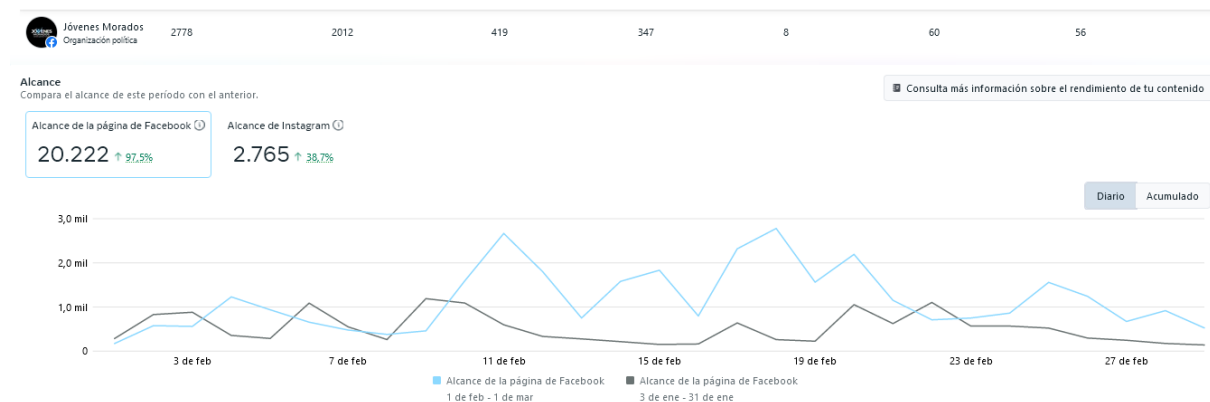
Jóvenes Morados
Organización política

| | | | | | | |
|---|---|---|---|---|---|---|
| 2778 | 2012 | 419 | 347 | 8 | 60 | 56 |

Alcance
Compara el alcance de este período con el anterior.

Consulta más información sobre el rendimiento de tu contenido

Alcance de la página de Facebook
20.222 ↑ 97,5%

Alcance de Instagram
2.765 ↑ 38,7%

Diario Acumulado

3,0 mil
2,0 mil
1,0 mil
0

3 de feb 7 de feb 11 de feb 15 de feb 19 de feb 23 de feb 27 de feb

Alcance de la página de Facebook
1 de feb - 1 de mar

Alcance de la página de Facebook
3 de ene - 31 de ene